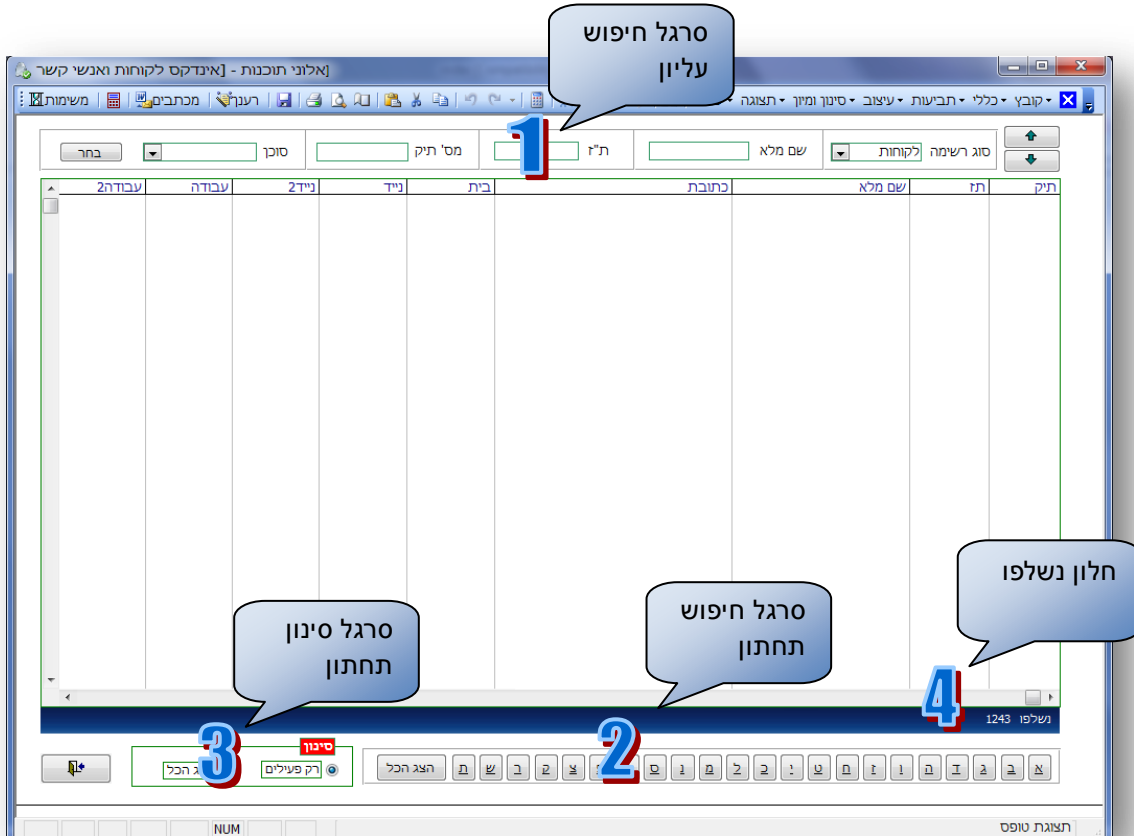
[אלוני תוכנות - [אינדקס לקוחות ואנשי קשר

קובץ ▾ כללי ▾ תביעות ▾ עיצוב ▾ סינון ומיון ▾ תצוגה ▾ | רענן | מכתבים | משימות

סרגל חיפוש עליון

1

סוג רשימה לקוחות | שם מלא | ת"ז | מס' תיק | סוכן | בחר

| תיק | תז | שם מלא | כתובת | בית | נייד | נייד2 | עבודה | עבודה2 |
|---|---|---|---|---|---|---|---|---|

חלון נשלפו

סרגל חיפוש תחתון

סרגל סינון תחתון

4

1243 נשלפו

3

2

סינון

רק פעילים | הצג הכל

א ב ג ד ה ו ז ח ט י כ ל מ נ ס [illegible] צ ק ר ש ת הצג הכל

NUM

תצוגת טופס